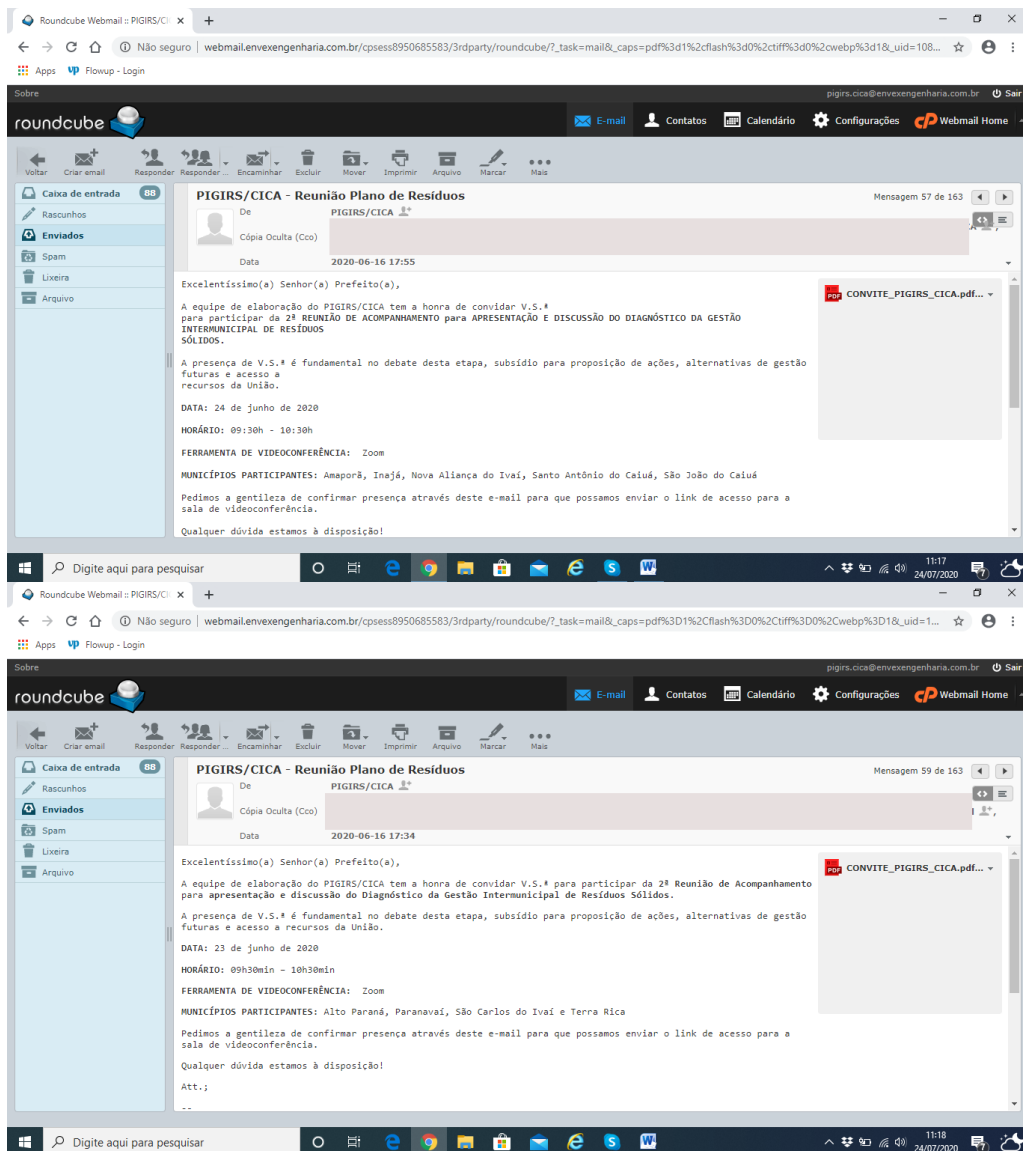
Roundcube Webmail :: PIGIRS/CI ×
webmail.envexengenharia.com.br/cpsess8950685583/3rdparty/roundcube/?_task=mail&_caps=pdf%3d1%2cflash%3d0%2ctiff%3d0%2cwebp%3d1&_uid=108...
Apps Flowup - Login
Sobre pigirs.cica@envexengenharia.com.br Sair
roundcube
E-mail Contatos Calendário Configurações Webmail Home
Voltar Criar email Responder Responder ... Encaminhar Excluir Mover Imprimir Arquivo Marcar Mais
Caixa de entrada 88
Rascunhos
Enviados
Spam
Lixeira
Arquivo

PIGIRS/CICA - Reunião Plano de Resíduos
Mensagem 57 de 163
De PIGIRS/CICA
Cópia Oculta (Cco)
Data 2020-06-16 17:55

CONVITE_PIGIRS_CICA.pdf...

Excelentíssimo(a) Senhor(a) Prefeito(a),

A equipe de elaboração do PIGIRS/CICA tem a honra de convidar V.S.ª para participar da 2ª REUNIÃO DE ACOMPANHAMENTO para APRESENTAÇÃO E DISCUSSÃO DO DIAGNÓSTICO DA GESTÃO INTERMUNICIPAL DE RESÍDUOS SÓLIDOS.

A presença de V.S.ª é fundamental no debate desta etapa, subsídio para proposição de ações, alternativas de gestão futuras e acesso a recursos da União.

DATA: 24 de junho de 2020

HORÁRIO: 09:30h - 10:30h

FERRAMENTA DE VIDEOCONFERÊNCIA: Zoom

MUNICÍPIOS PARTICIPANTES: Amaporã, Inajá, Nova Aliança do Ivaí, Santo Antônio do Caiuá, São João do Caiuá

Pedimos a gentileza de confirmar presença através deste e-mail para que possamos enviar o link de acesso para a sala de videoconferência.

Qualquer dúvida estamos à disposição!

Digite aqui para pesquisar
11:17 24/07/2020

Roundcube Webmail :: PIGIRS/CI ×
webmail.envexengenharia.com.br/cpsess8950685583/3rdparty/roundcube/?_task=mail&_caps=pdf%3D1%2Cflash%3D0%2Ctiff%3D0%2Cwebp%3D1&_uid=1...
Apps Flowup - Login
Sobre pigirs.cica@envexengenharia.com.br Sair
roundcube
E-mail Contatos Calendário Configurações Webmail Home
Voltar Criar email Responder Responder ... Encaminhar Excluir Mover Imprimir Arquivo Marcar Mais
Caixa de entrada 88
Rascunhos
Enviados
Spam
Lixeira
Arquivo

PIGIRS/CICA - Reunião Plano de Resíduos
Mensagem 59 de 163
De PIGIRS/CICA
Cópia Oculta (Cco)
Data 2020-06-16 17:34

CONVITE_PIGIRS_CICA.pdf...

Excelentíssimo(a) Senhor(a) Prefeito(a),

A equipe de elaboração do PIGIRS/CICA tem a honra de convidar V.S.ª para participar da 2ª Reunião de Acompanhamento para apresentação e discussão do Diagnóstico da Gestão Intermunicipal de Resíduos Sólidos.

A presença de V.S.ª é fundamental no debate desta etapa, subsídio para proposição de ações, alternativas de gestão futuras e acesso a recursos da União.

DATA: 23 de junho de 2020

HORÁRIO: 09h30min – 10h30min

FERRAMENTA DE VIDEOCONFERÊNCIA: Zoom

MUNICÍPIOS PARTICIPANTES: Alto Paraná, Paranavaí, São Carlos do Ivaí e Terra Rica

Pedimos a gentileza de confirmar presença através deste e-mail para que possamos enviar o link de acesso para a sala de videoconferência.

Qualquer dúvida estamos à disposição!

Att.;

--

Digite aqui para pesquisar
11:18 24/07/2020